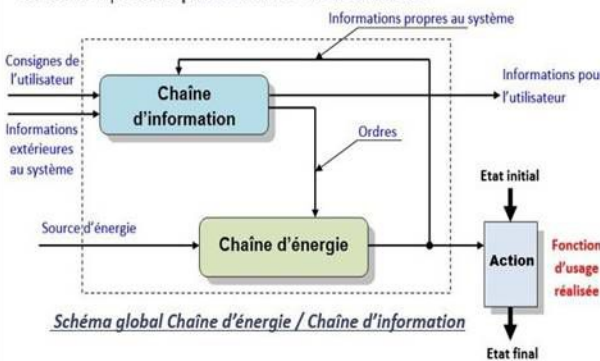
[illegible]

Informations propres au système

Consignes de l'utilisateur

Chaîne d'information

Informations pou l'utilisateur

Informations extérieures au système

Ordres

Etat initial

Source d'énergie

Chaîne d'énergie

Action

Fonction d'usage réalisée

Schéma global Chaîne d'énergie / Chaîne d'information

Etat final